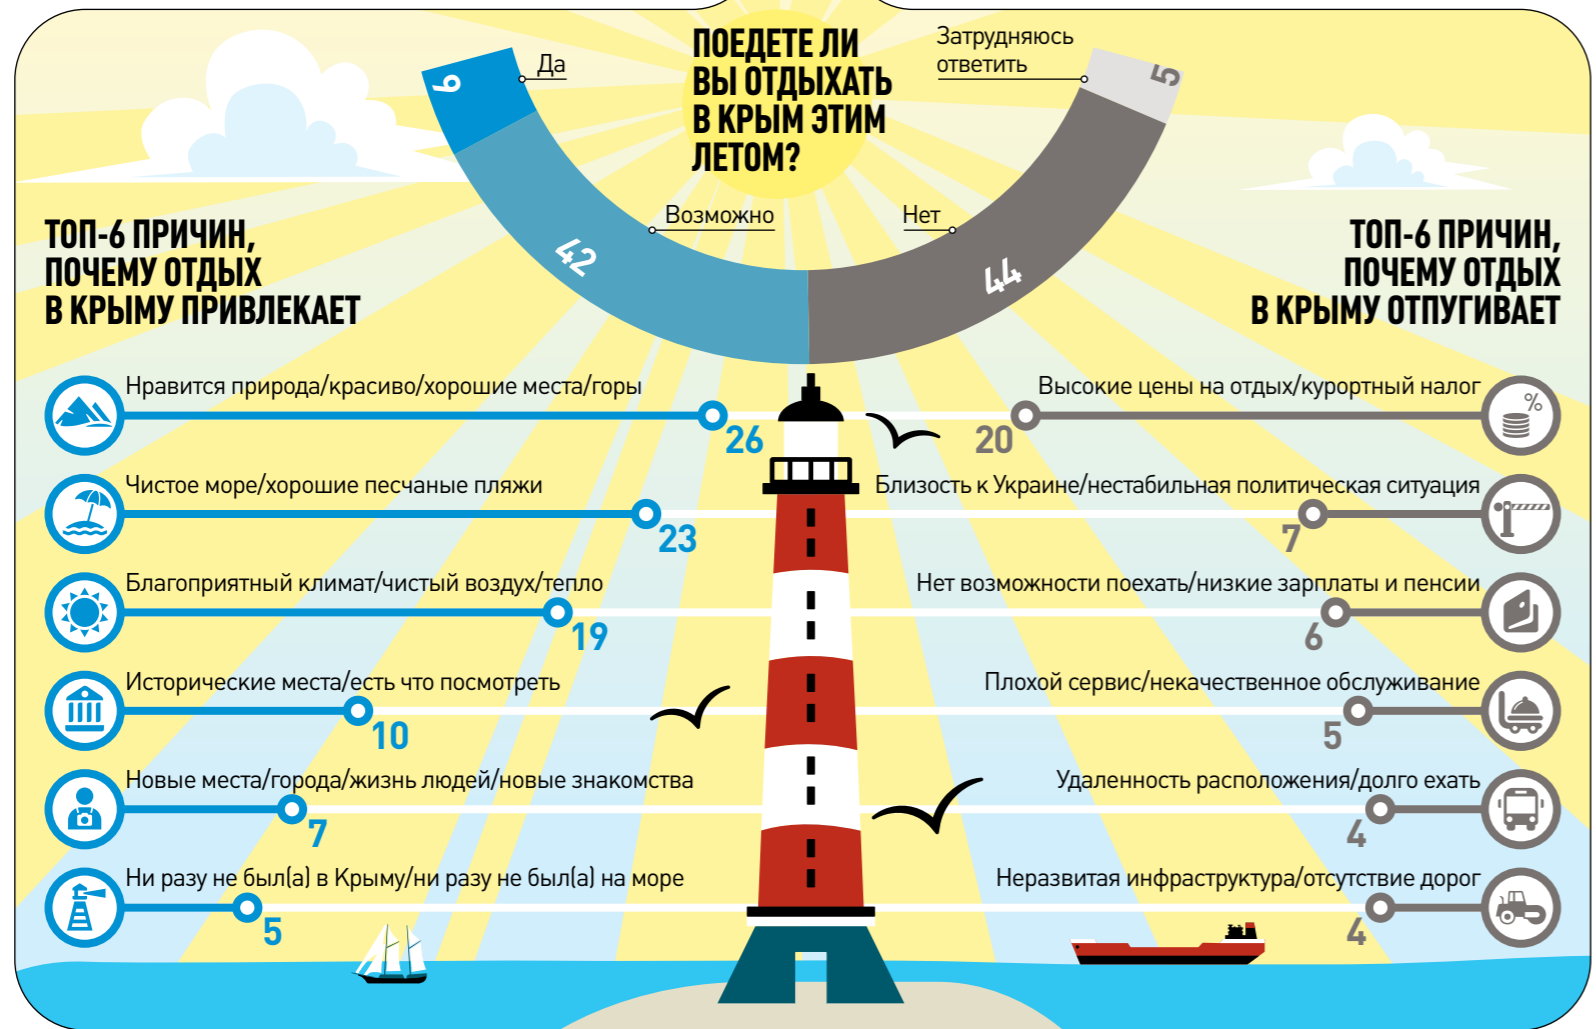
ПОЕДЕТЕ ЛИ ВЫ ОТДЫХАТЬ В КРЫМ ЭТИМ ЛЕТОМ?

9 Да

Затрудняюсь ответить 5

Возможно 42

Нет 44

ТОП-6 ПРИЧИН, ПОЧЕМУ ОТДЫХ В КРЫМУ ПРИВЛЕКАЕТ

Нравится природа/красиво/хорошие места/горы 26

Чистое море/хорошие песчаные пляжи 23

Благоприятный климат/чистый воздух/тепло 19

Исторические места/есть что посмотреть 10

Новые места/города/жизнь людей/новые знакомства 7

Ни разу не был(а) в Крыму/ни разу не был(а) на море 5

ТОП-6 ПРИЧИН, ПОЧЕМУ ОТДЫХ В КРЫМУ ОТПУГИВАЕТ

Высокие цены на отдых/курортный налог 20

Близость к Украине/нестабильная политическая ситуация 7

Нет возможности поехать/низкие зарплаты и пенсии 6

Плохой сервис/некачественное обслуживание 5

Удаленность расположения/долго ехать 4

Неразвитая инфраструктура/отсутствие дорог 4